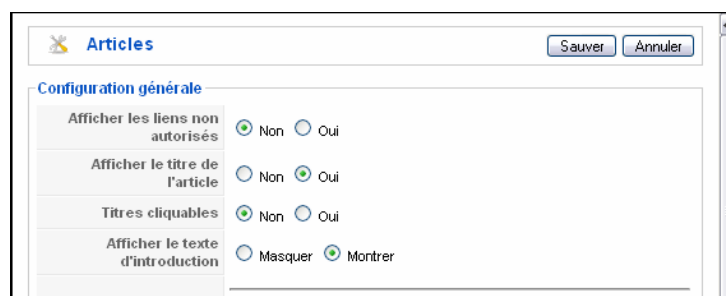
Articles

Sauver Annuler

Configuration générale

| | |
|---|---|
| Afficher les liens non autorisés | Non Oui |
| Afficher le titre de l'article | Non Oui |
| Titres cliquables | Non Oui |
| Afficher le texte d'introduction | Masquer Montrer |